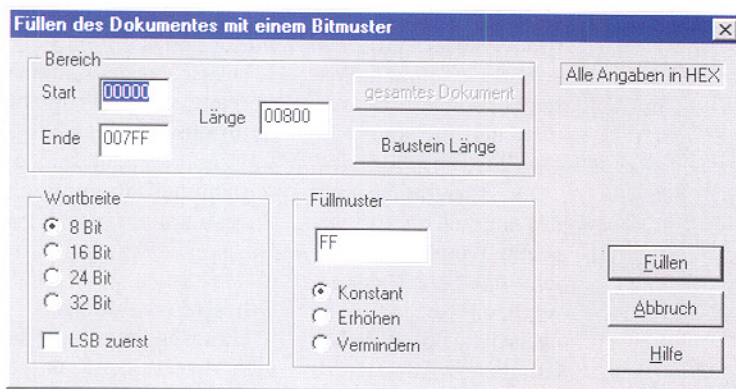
Füllen des Dokumentes mit einem Bitmuster

X

Bereich

Start 00000

Ende 007FF

Länge 00800

gesamtes Dokument

Baustein Länge

Alle Angaben in HEX

Wortbreite

8 Bit

16 Bit

24 Bit

32 Bit

LSB zuerst

Füllmuster

FF

Konstant

Erhöhen

Vermindern

Füllen

Abbruch

Hilfe